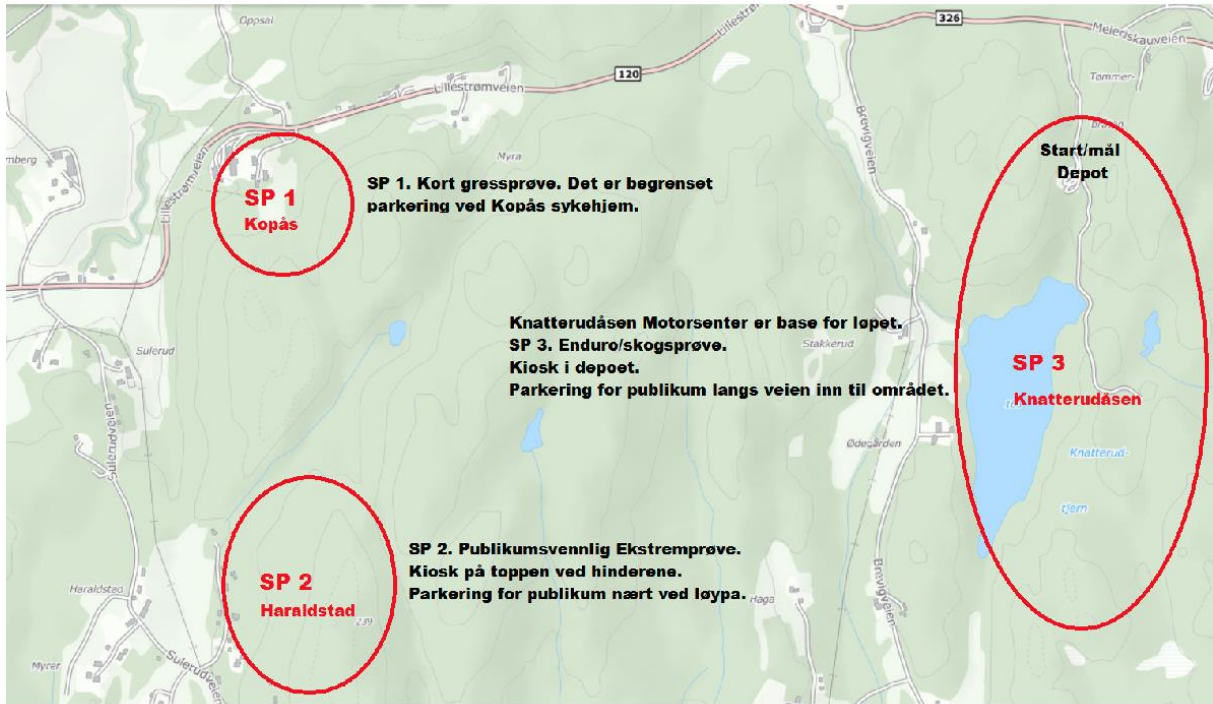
Oppsal

326

Melerskauveien

120

Lillestrømveien

Tømmer-

Myra

Brevigveien

mberg

Lillestrømveien

Start/mål
Depot

SP 1
Kopås

SP 1. Kort gressprøve. Det er begrenset parkering ved Kopås sykehjem.

Knatterudåsen Motorsenter er base for løpet.
SP 3. Enduro/skogsprøve.
Kiosk i depoet.
Parkering for publikum langs veien inn til området.

Sulerud

Stakkerud

Sulerudveien

SP 3
Knatterudåsen

Ødegården

Knatterud-

tjern

SP 2
Haraldstad

SP 2. Publikumsvennlig Ekstremprøve.
Kiosk på toppen ved hinderene.
Parkering for publikum nært ved løypa.

Haraldstad

239

Haga

Brevigveien

Myrer

Sulerudveien